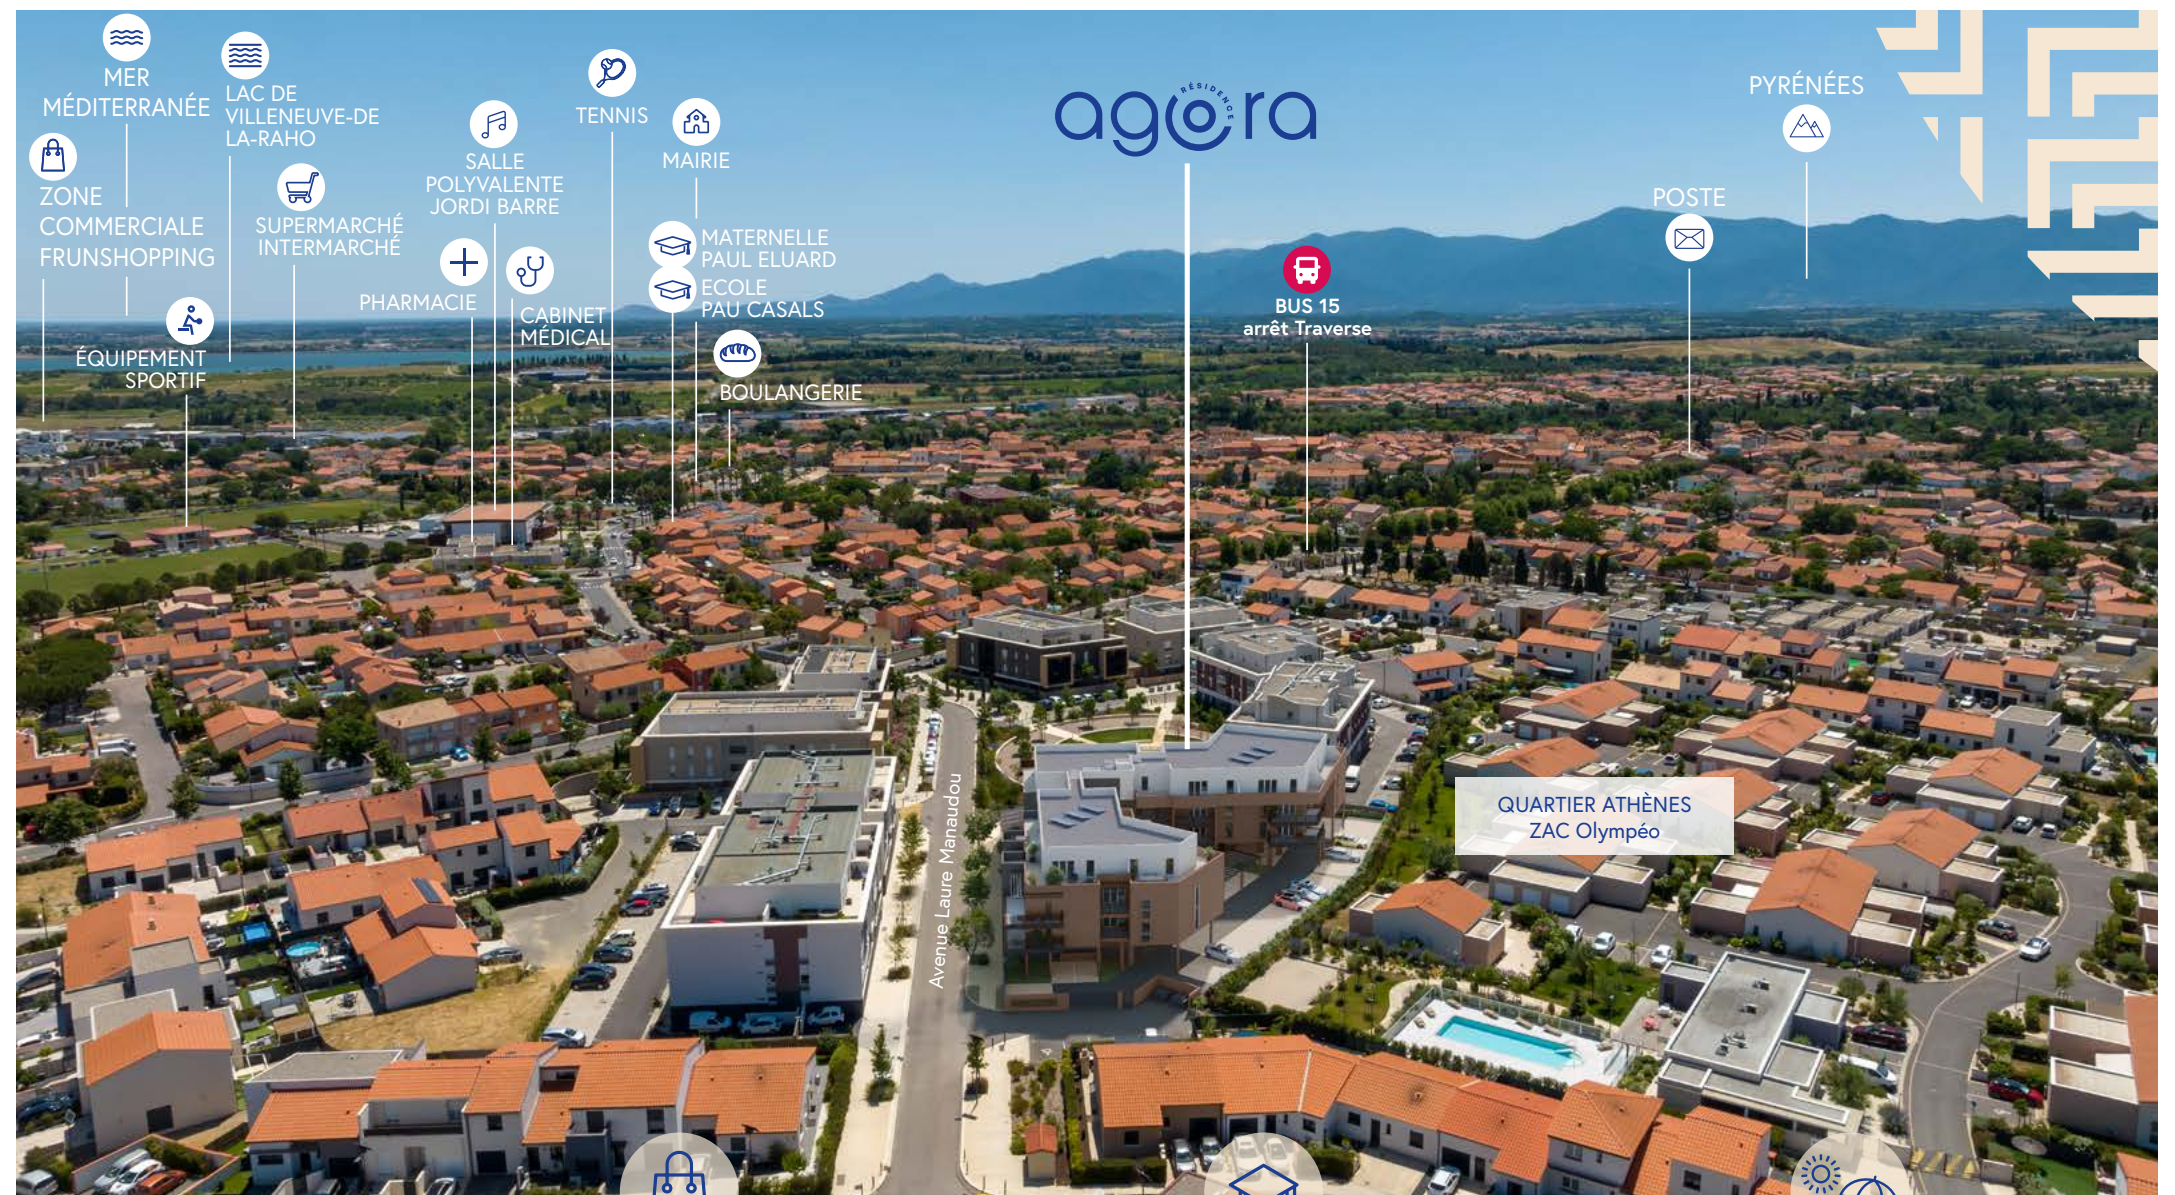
MER MÉDITERRANÉE

LAC DE VILLENEUVE-DE LA-RAHO

ZONE COMMERCIALE FRUNSHOPPING

SUPERMARCHÉ INTERMARCHÉ

ÉQUIPEMENT SPORTIF

SALLE POLYVALENTE JORDI BARRE

PHARMACIE

CABINET MÉDICAL

TENNIS

MAIRIE

MATERNELLE PAUL ELUARD

ECOLE PAU CASALS

BOULANGERIE

agora RÉSIDENCE

BUS 15 arrêt Traverse

POSTE

PYRÉNÉES

Avenue Laure Manaudou

QUARTIER ATHÈNES ZAC Olympéo